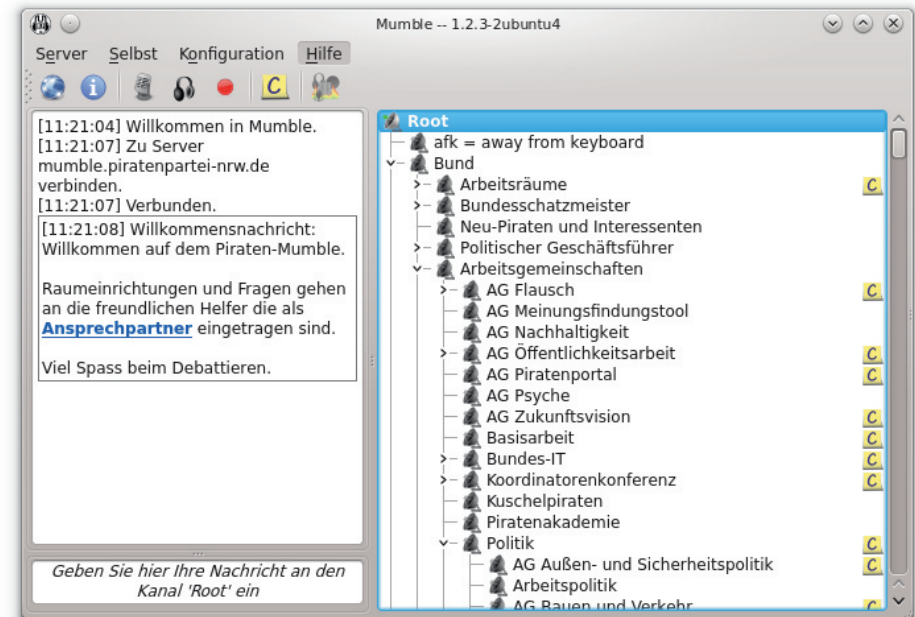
Mumble -- 1.2.3-2ubuntu4

Server Selbst Konfiguration Hilfe

[11:21:04] Willkommen in Mumble.
[11:21:07] Zu Server mumble.piratenpartei-nrw.de verbinden.
[11:21:07] Verbunden.
[11:21:08] Willkommensnachricht: Willkommen auf dem Piraten-Mumble.

Raumeinrichtungen und Fragen gehen an die freundlichen Helfer die als Ansprechpartner eingetragen sind.

Viel Spass beim Debattieren.

Geben Sie hier Ihre Nachricht an den Kanal 'Root' ein

Root
afk = away from keyboard
Bund
Arbeitsräume
Bundesschatzmeister
Neu-Piraten und Interessenten
Politischer Geschäftsführer
Arbeitsgemeinschaften
AG Flausch
AG Meinungsfindungstool
AG Nachhaltigkeit
AG Öffentlichkeitsarbeit
AG Piratenportal
AG Psyche
AG Zukunftsvision
Basisarbeit
Bundes-IT
Koordinatorenkonferenz
Kuschelpiraten
Piratenakademie
Politik
AG Außen- und Sicherheitspolitik
Arbeitspolitik
AG Bauen und Verkehr